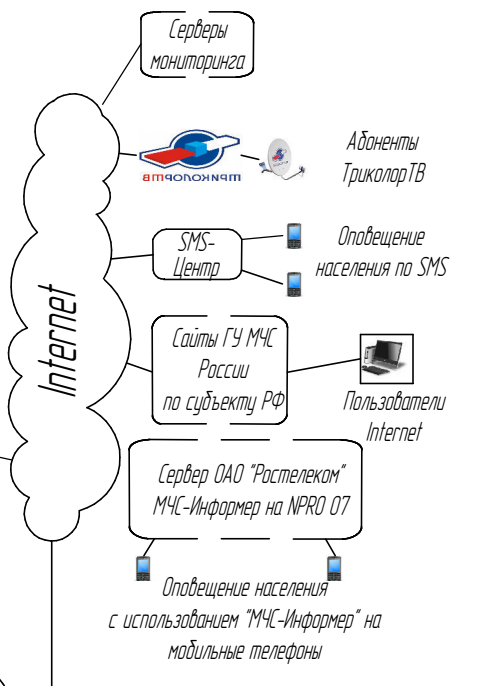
Серверы мониторинга

Абоненты ТриколорТВ

SMS-Центр

Оповещение населения по SMS

Сайты ГУ МЧС России по субъекту РФ

Пользователи Internet

Internet

Сервер ОАО "Ростелеком" МЧС-Информер на NPRO 07

Оповещение населения с использованием "МЧС-Информер" на мобильные телефоны